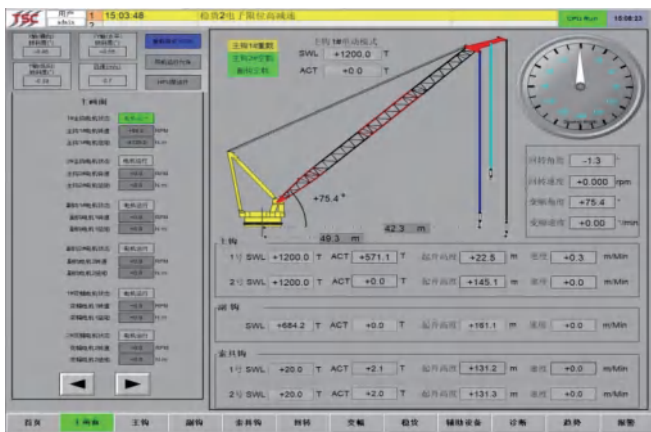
TSC 用户 admin 1 15:03:48 检货2电子限位高减速 CPU Run 15:08:23

-0.00 0.00 -0.00 0.7

1 绞车

主钩1#重载
主钩2#空载
副钩空载

主钩1#单钩模式
SWL +1200.0 T
ACT +0.0 T

+75.4 °
42.3 m
49.3 m

回转角度 -1.3 °
回转速度 +0.000 rpm
变幅角度 +75.4 °
变幅速度 +0.00 °/min

主钩
1号 SWL +1200.0 T ACT +571.1 T 起升高度 +22.5 m 速度 +0.3 m/Min
2号 SWL +1200.0 T ACT +0.0 T 起升高度 +145.1 m 速度 +0.0 m/Min

副钩
SWL +684.2 T ACT +0.0 T 起升高度 +161.1 m 速度 +0.0 m/Min

索具钩
1号 SWL +20.0 T ACT +2.1 T 起升高度 +131.2 m 速度 +0.0 m/Min
2号 SWL +20.0 T ACT +2.0 T 起升高度 +131.3 m 速度 +0.0 m/Min

首页 主画面 主钩 副钩 索具钩 回转 变幅 检货 辅助设备 诊断 趋势 报警